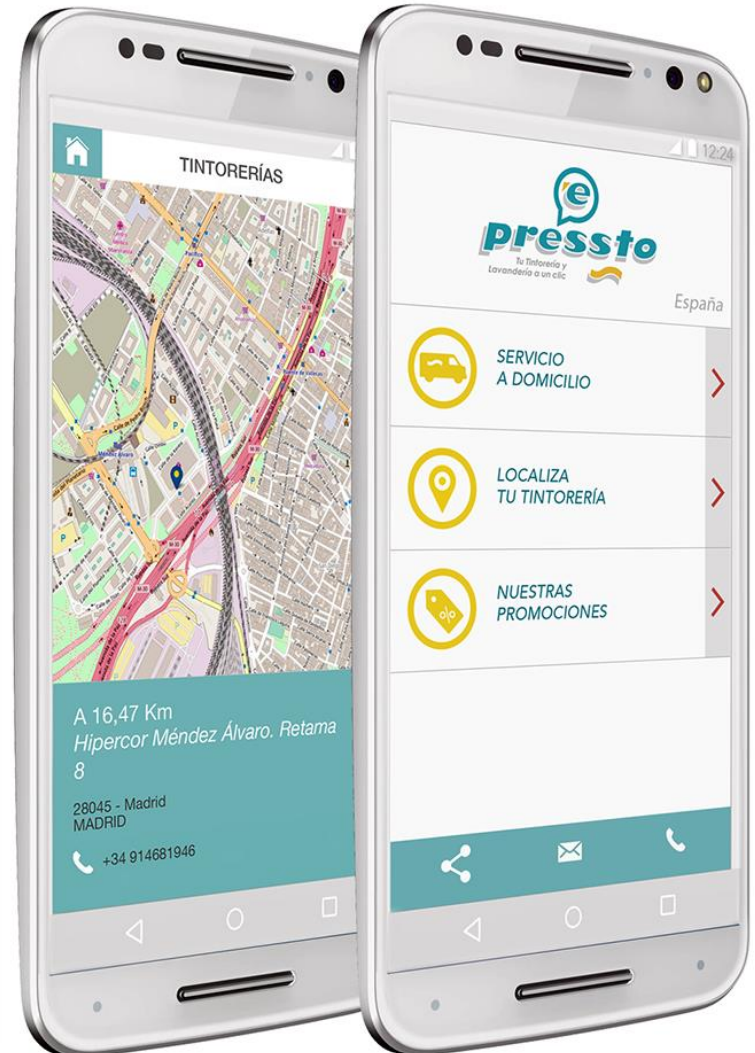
TINTORERÍAS

A 16,47 Km
Hipercor Méndez Álvaro. Retama 8

28045 - Madrid
MADRID

+34 914681946

12:24

e Pressto
Tu Tintorería y Lavandería a un clic

España

SERVICIO A DOMICILIO

LOCALIZA TU TINTORERÍA

NUESTRAS PROMOCIONES